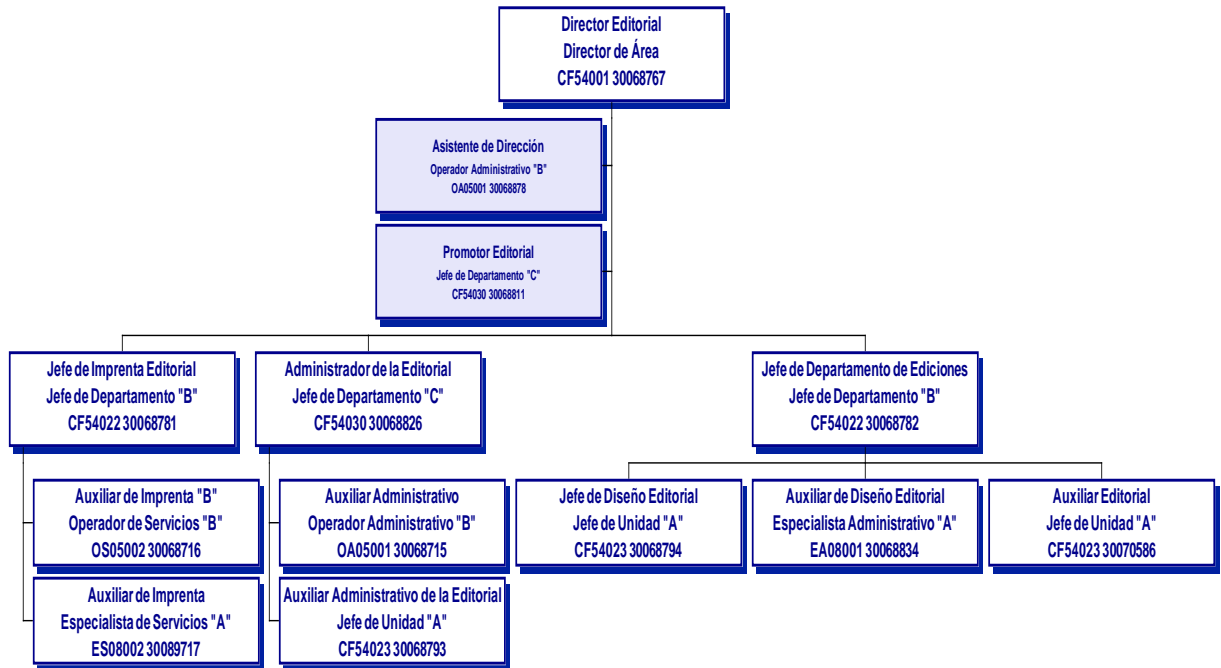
Director Editorial
Director de Área
CF54001 30068767

Asistente de Dirección
Operador Administrativo "B"
OA05001 30068878

Promotor Editorial
Jefe de Departamento "C"
CF54030 30068811

Jefe de Imprenta Editorial
Jefe de Departamento "B"
CF54022 30068781

Auxiliar de Imprenta "B"
Operador de Servicios "B"
OS05002 30068716

Auxiliar de Imprenta
Especialista de Servicios "A"
ES08002 30089717

Administrador de la Editorial
Jefe de Departamento "C"
CF54030 30068826

Auxiliar Administrativo
Operador Administrativo "B"
OA05001 30068715

Auxiliar Administrativo de la Editorial
Jefe de Unidad "A"
CF54023 30068793

Jefe de Departamento de Ediciones
Jefe de Departamento "B"
CF54022 30068782

Jefe de Diseño Editorial
Jefe de Unidad "A"
CF54023 30068794

Auxiliar de Diseño Editorial
Especialista Administrativo "A"
EA08001 30068834

Auxiliar Editorial
Jefe de Unidad "A"
CF54023 30070586